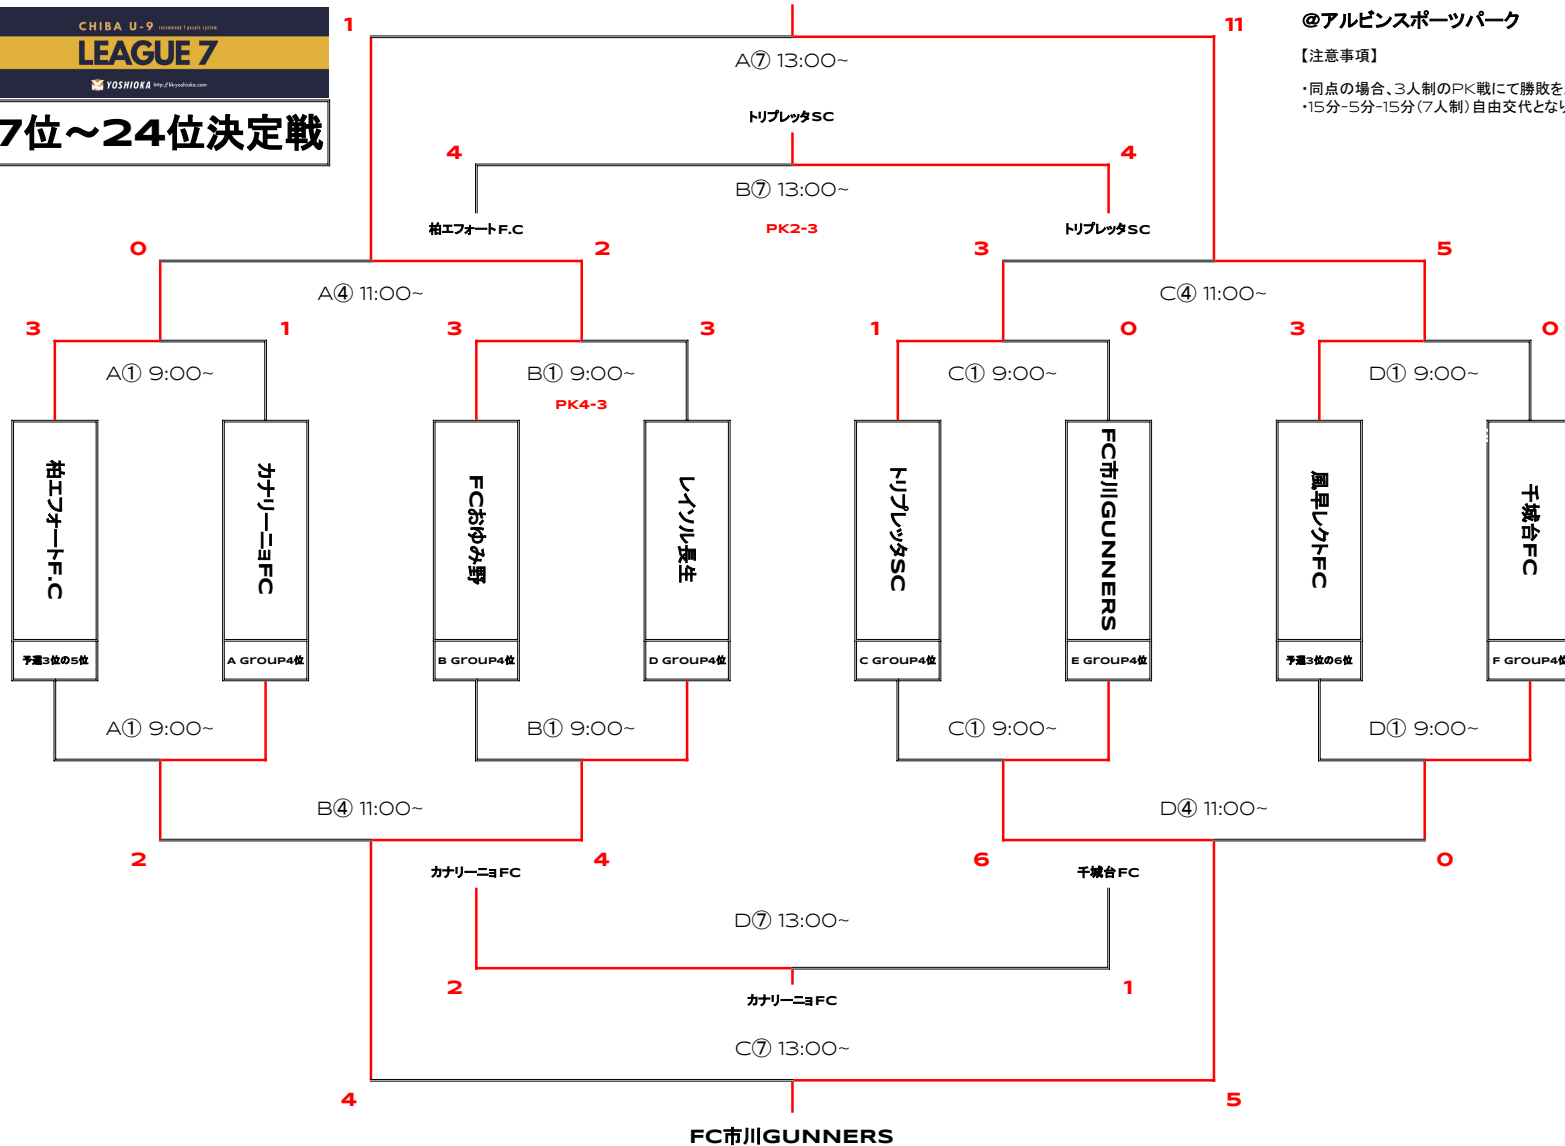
CHIBA U-9
LEAGUE 7
YOSHIOKA

7位～24位決定戦

@アルビンスポーツパーク
【注意事項】
・同点の場合、3人制のPK戦にて勝敗を
・15分-5分-15分（7人制）自由交代とな

1
11
A⑦ 13:00~
トリプレッタSC
4
4
B⑦ 13:00~
柏エフォートF.C
PK2-3
トリプレッタSC
0
2
3
5
A④ 11:00~
C④ 11:00~
3
1
3
3
1
0
3
0
A① 9:00~
B① 9:00~
PK4-3
C① 9:00~
D① 9:00~

柏エフォートF.C
予選3位の5位
カナリーニョFC
A GROUP4位
FCおゆみ野
B GROUP4位
レイソル長生
D GROUP4位
トリプレッタSC
C GROUP4位
FC市川GUNNERS
E GROUP4位
風早レクトFC
予選3位の6位
千城台FC
F GROUP4位

A① 9:00~
B① 9:00~
C① 9:00~
D① 9:00~
B④ 11:00~
D④ 11:00~
2
4
6
0
カナリーニョFC
千城台FC
D⑦ 13:00~
2
1
カナリーニョFC
C⑦ 13:00~
4
5
FC市川GUNNERS